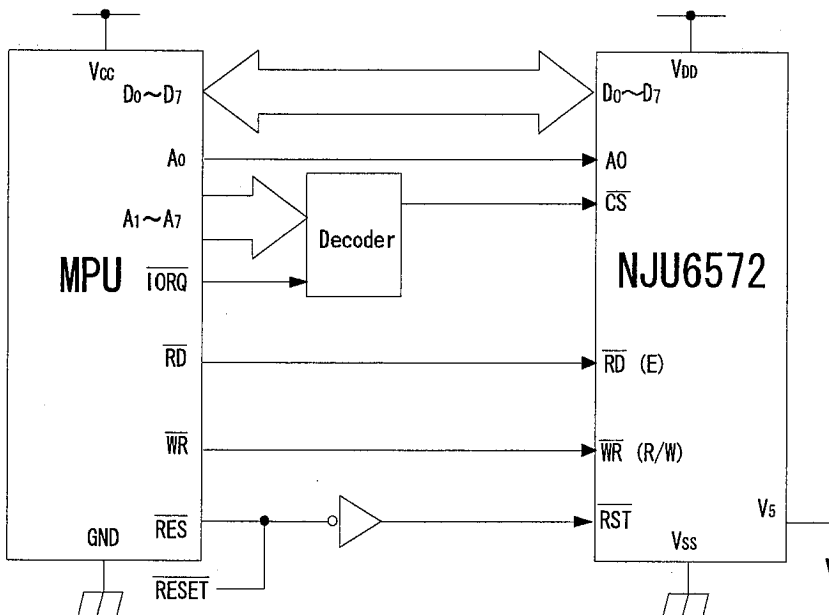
$V_{CC}$
$D_0 \sim D_7$
$A_0$
$A_1 \sim A_7$
MPU
$\overline{IORQ}$
$\overline{RD}$
$\overline{WR}$
GND
$\overline{RES}$
$\overline{RESET}$

Decoder

$V_{DD}$
$D_0 \sim D_7$
A0
$\overline{CS}$
NJU6572
$\overline{RD}$ (E)
$\overline{WR}$ (R/W)
$\overline{RST}$
$V_5$
$V_{SS}$